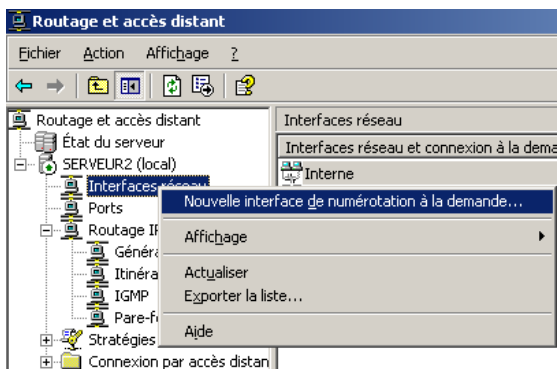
Routage et accès distant

Fichier Action Affichage ?

Routage et accès distant
État du serveur
SERVEUR2 (local)
Interfaces réseau
Ports
Routage IP
Généra
Itinéra
IGMP
Pare-f
Stratégies
Connexion par accès distan

Interfaces réseau
Interfaces réseau et connexion à la dema
Interne

Nouvelle interface de numérotation à la demande...
Affichage
Actualiser
Exporter la liste...
Aide